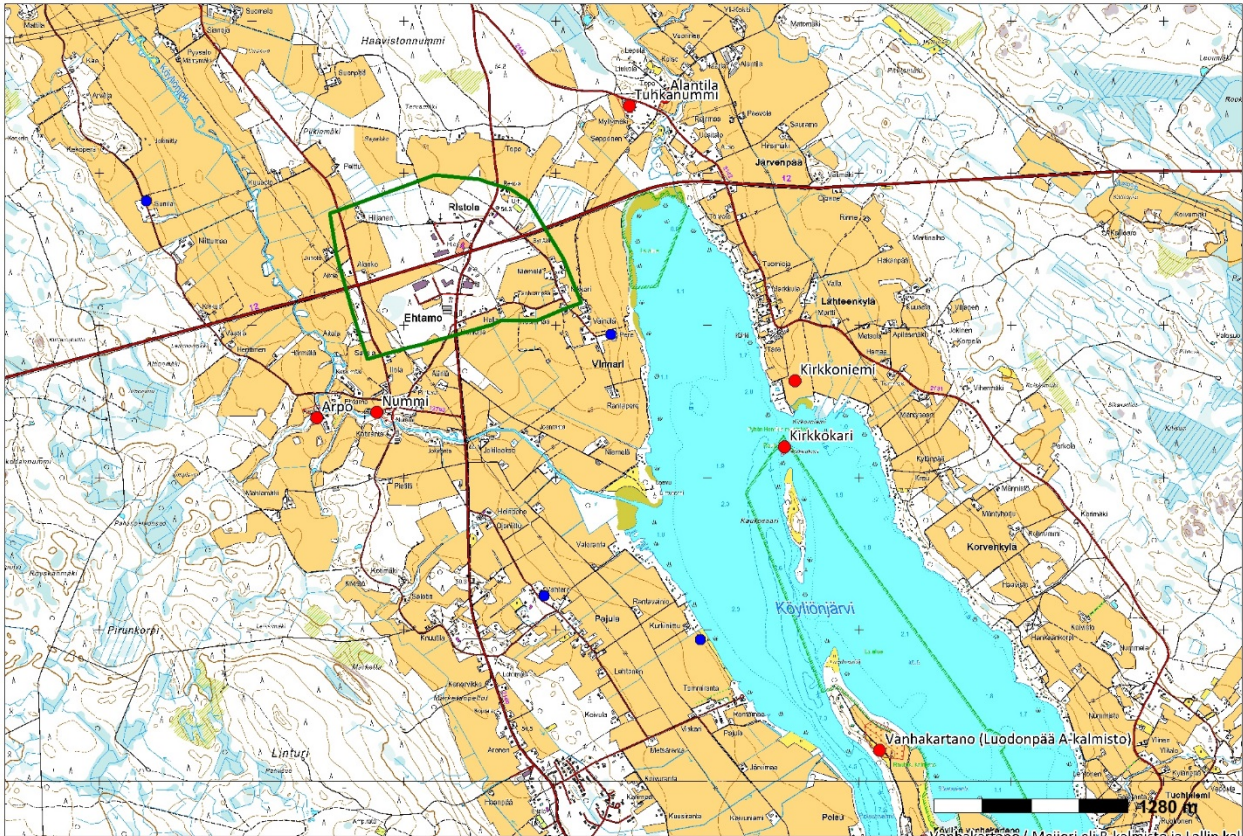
Haavistonnummi

Alantila
Tuhkanummi

Järvenpää

Ristola

Ehtamo

Lahteenkylä

Vinnari

Kirkkoniemi

Arpo
Nummi

Kirkkokari

Korvenkylä

Köyliönjärvi

Pirunkorpi

Pajula

Linturi

Vanhakartano (Luodonpää A-kalmisto)

1280 m

12

12

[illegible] / Meijeri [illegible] kalmisto ja Lallin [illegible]